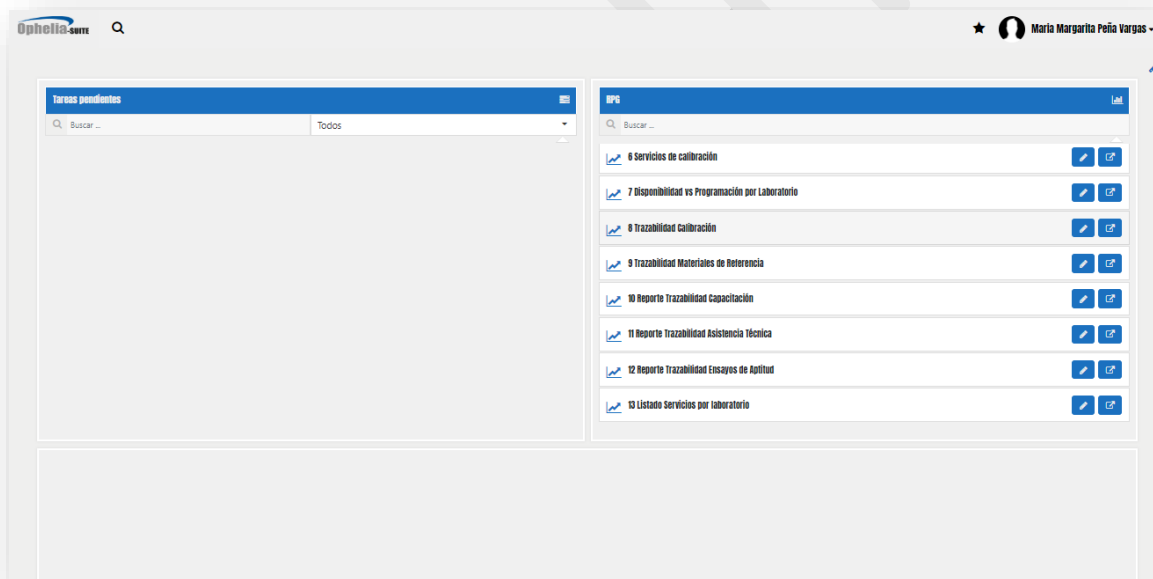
Ophelia SUITE

Maria Margarita Peña Vargas

Tareas pendientes

Buscar ...

Todos

BPG

Buscar ...

6 Servicios de calibración

7 Disponibilidad vs Programación por Laboratorio

8 Trazabilidad Calibración

9 Trazabilidad Materiales de Referencia

10 Reporte Trazabilidad Capacitación

11 Reporte Trazabilidad Asistencia Técnica

12 Reporte Trazabilidad Ensayos de Aptitud

13 Listado Servicios por laboratorio